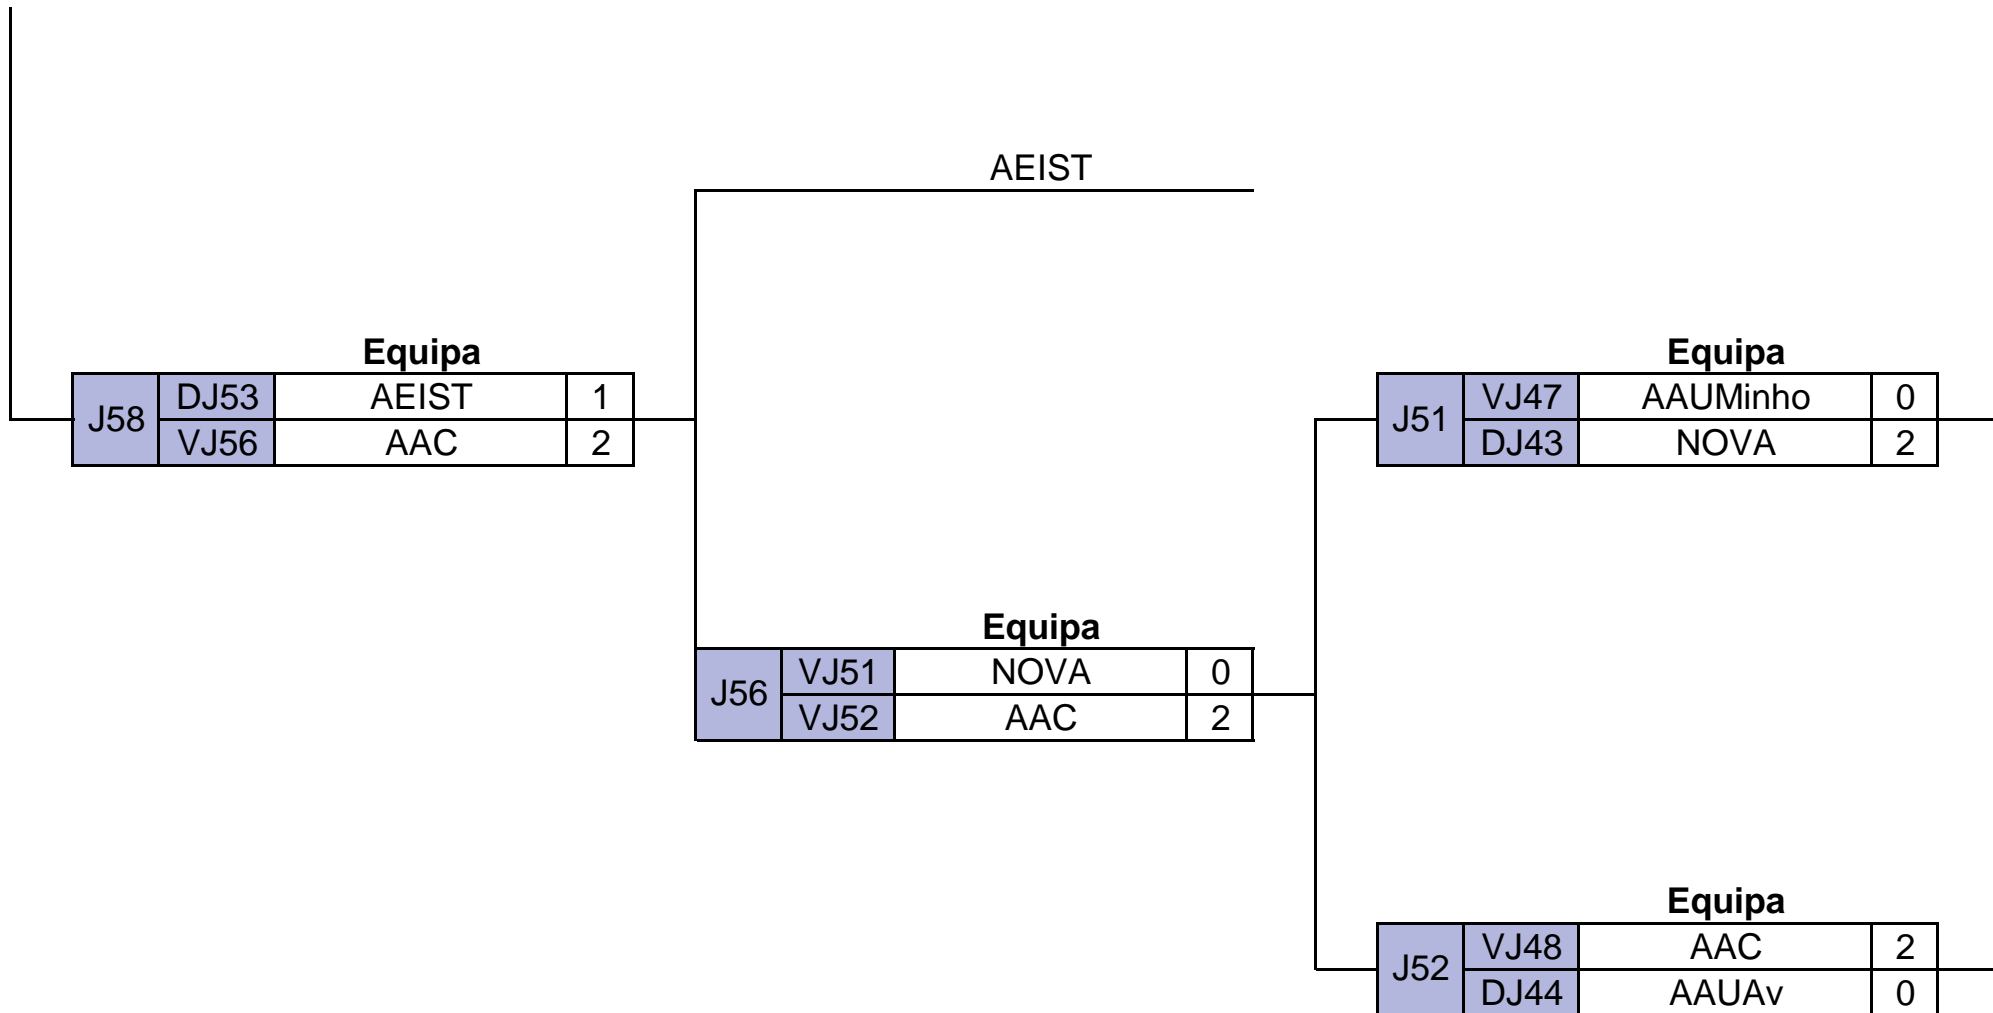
AEIST

Equipa

| J58 | DJ53 | AEIST | 1 |
|---|---|---|---|
| | VJ56 | AAC | 2 |

Equipa

| J51 | VJ47 | AAUMinho | 0 |
|---|---|---|---|
| | DJ43 | NOVA | 2 |

Equipa

| J56 | VJ51 | NOVA | 0 |
|---|---|---|---|
| | VJ52 | AAC | 2 |

Equipa

| J52 | VJ48 | AAC | 2 |
|---|---|---|---|
| | DJ44 | AAUAv | 0 |